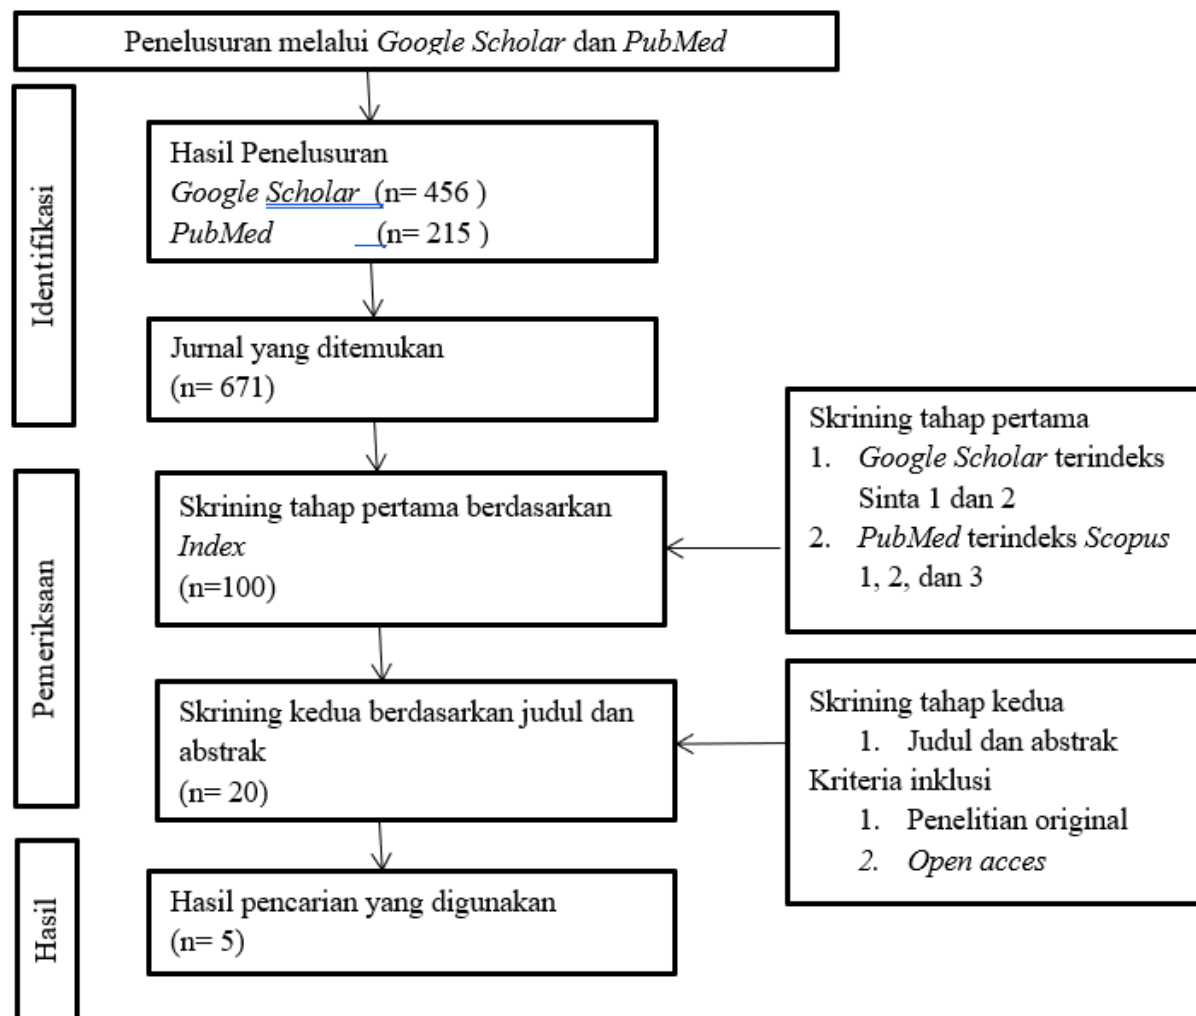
Penelusuran melalui Google Scholar dan PubMed

Identifikasi

Hasil Penelusuran
Google Scholar (n= 456 )
PubMed (n= 215 )

Jurnal yang ditemukan
(n= 671)

Pemeriksaan

Skrining tahap pertama berdasarkan Index
(n=100)

Skrining tahap pertama
1. Google Scholar terindeks Sinta 1 dan 2
2. PubMed terindeks Scopus 1, 2, dan 3

Skrining kedua berdasarkan judul dan abstrak
(n= 20)

Skrining tahap kedua
1. Judul dan abstrak
Kriteria inklusi
1. Penelitian original
2. Open acces

Hasil

Hasil pencarian yang digunakan
(n= 5)